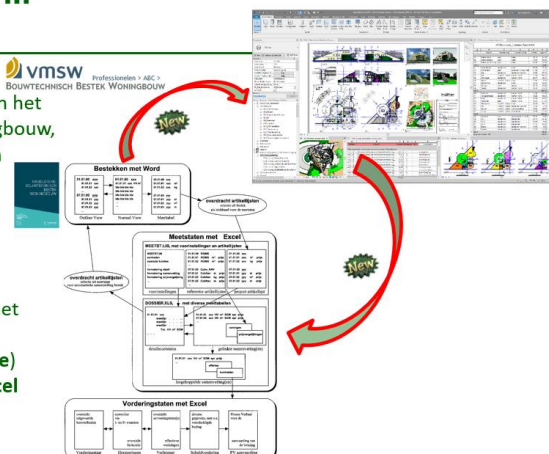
vmsw Professionelen > AEC >
BOUWTECHNISCH BESTEK WONINGBOUW

n het
gbouw,
n

et

e)
cel

New

New

Bestekken met Word

Outline View

Normal View

Sheetlabel

overdracht artikellijsten

overdracht artikellijsten

Meetstaten met Excel

MEETST.XLS met voorinstellingen en artikellijsten

voorinstellingen

referentie-artikellijsten

project-artikellijst

DOSSIER.XLS met diverse meetstaten

detailmeetstaten

globale samenvattingen

hoofdstuk samenvattingen

Vorderingstaten met Excel

Vorderingsstaat

Eenheidsprijzen

Verbruiksstaat

Schuldvordering

PV aanvaarding